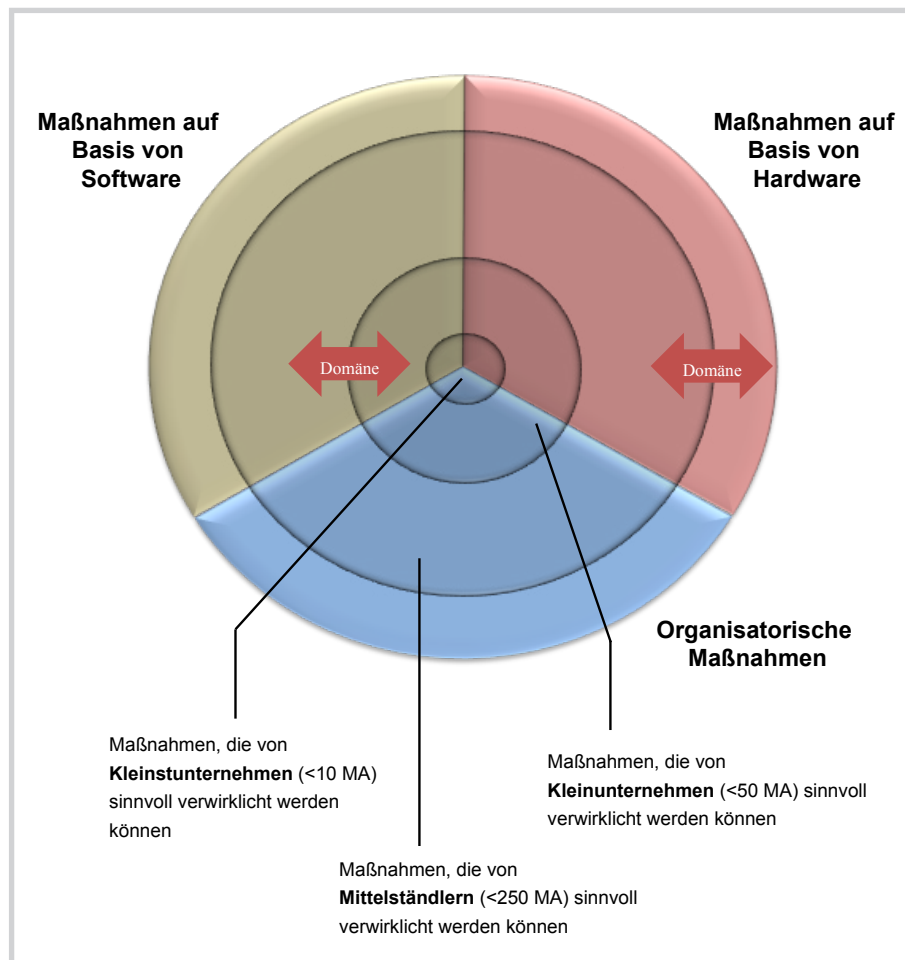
**Maßnahmen auf Basis von Software**

**Maßnahmen auf Basis von Hardware**

Domäne

Domäne

**Organisatorische Maßnahmen**

Maßnahmen, die von **Kleinstunternehmen** (<10 MA) sinnvoll verwirklicht werden können

Maßnahmen, die von **Kleinunternehmen** (<50 MA) sinnvoll verwirklicht werden können

Maßnahmen, die von **Mittelständlern** (<250 MA) sinnvoll verwirklicht werden können